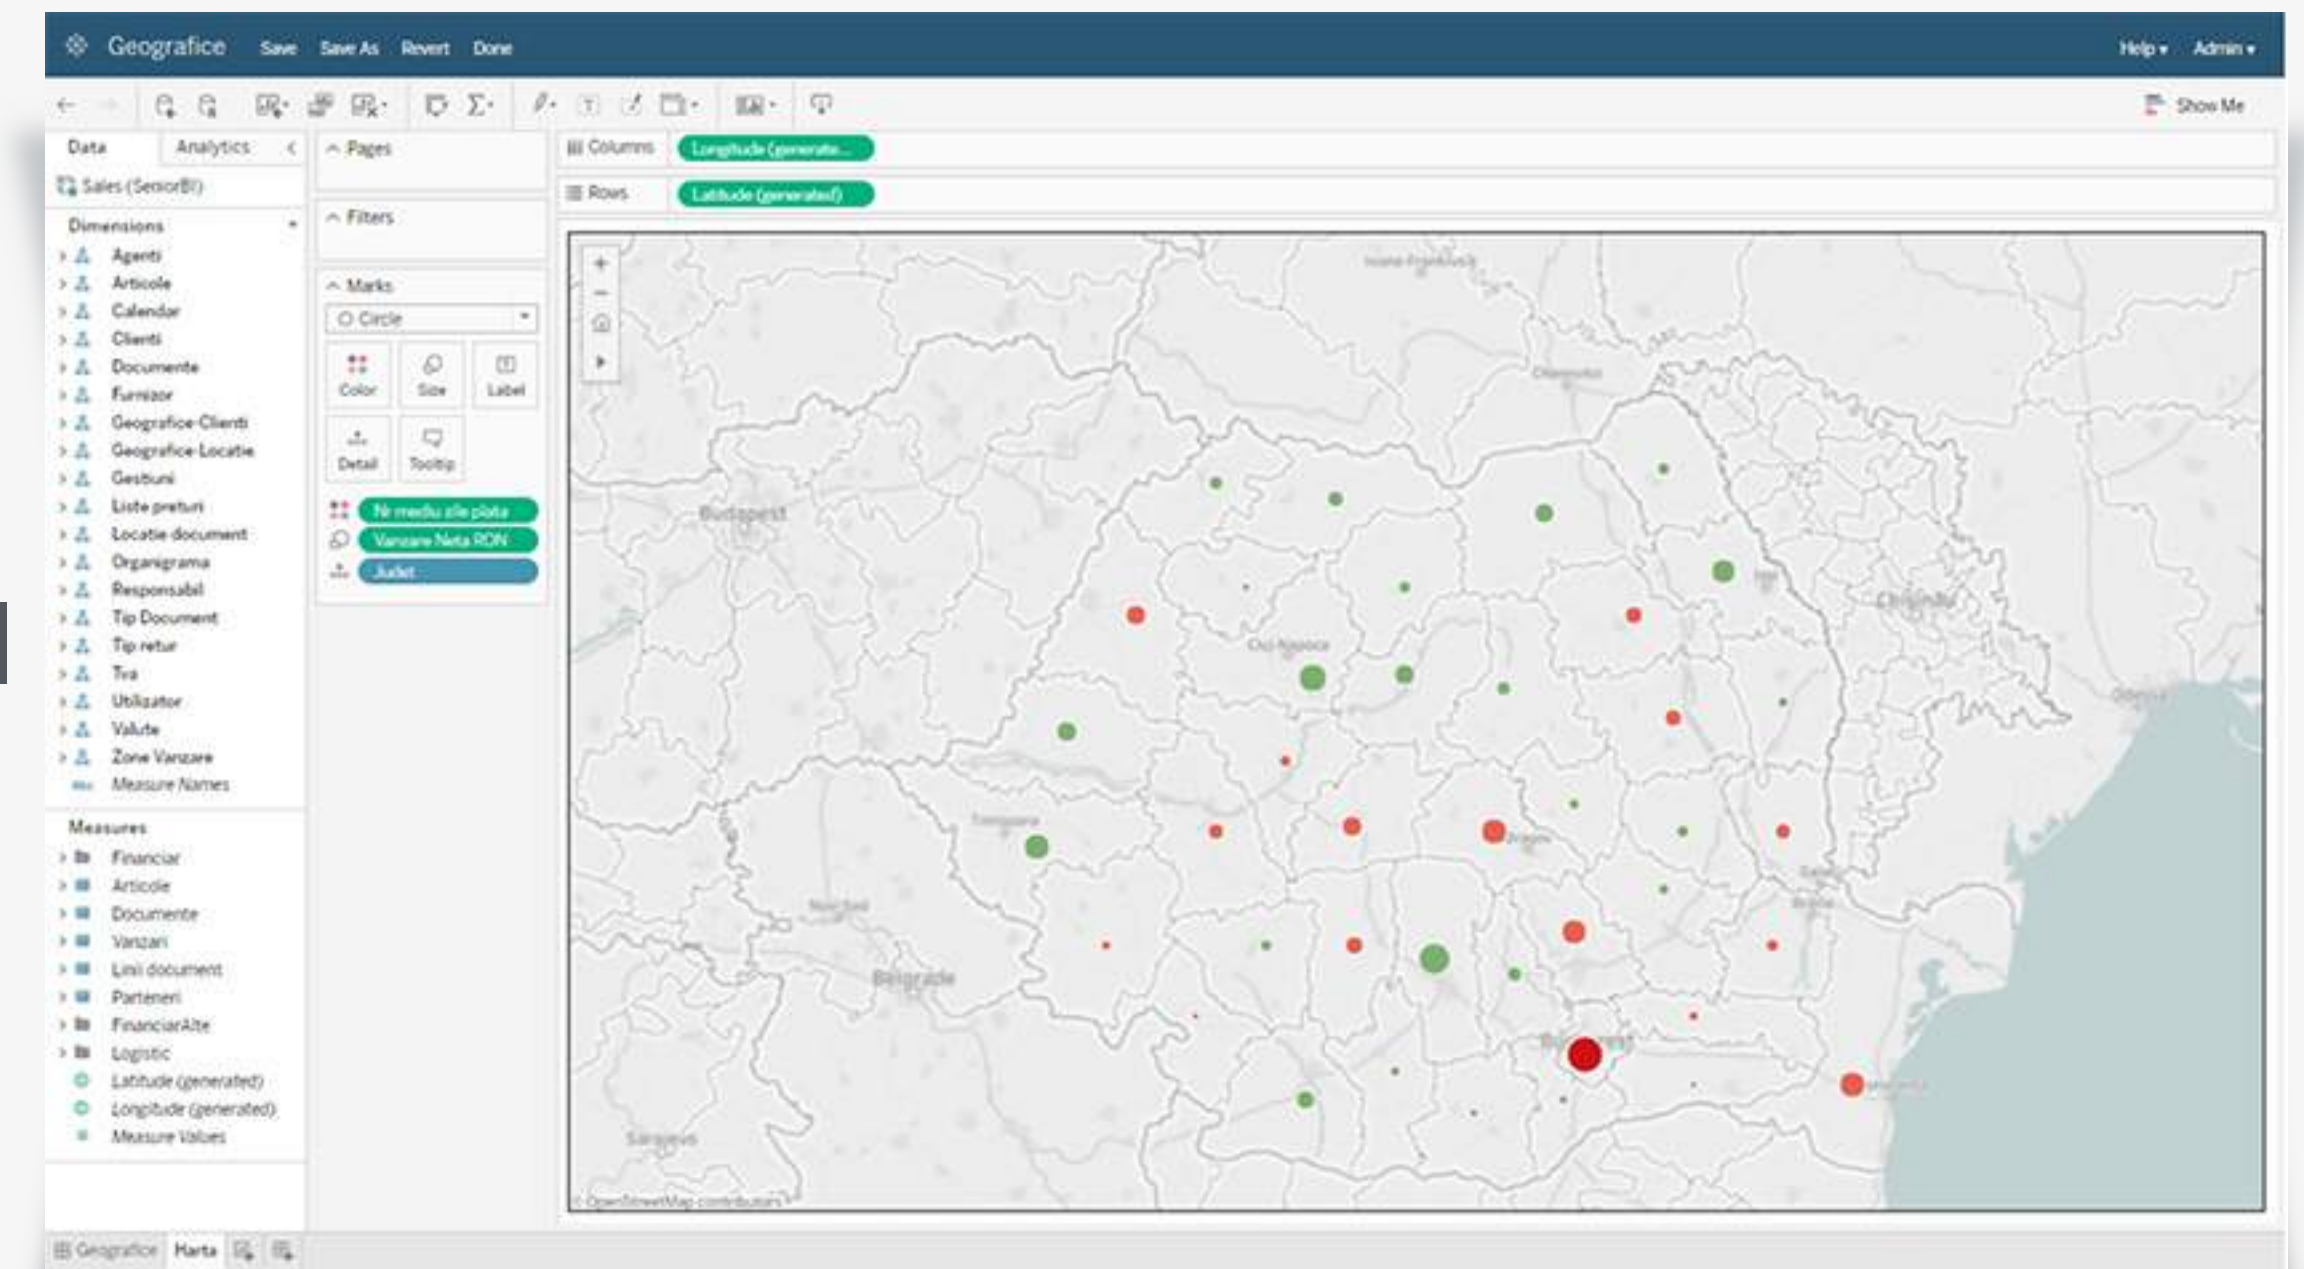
Geografice Save Save As Revert Done Help ▾ Admin ▾

Show Me

Data Analytics

Sales (SeniorBI)

Dimensions

Agenti
Articole
Calendar
Clienti
Documente
Furnizor
Geografice-Clienti
Geografice-Locatie
Gestiuni
Liste preturi
Locatie document
Organigrama
Responsabil
Tip Document
Tip retur
Tva
Utilizator
Valute
Zone Vanzare
Measure Names

Measures

Financiar
Articole
Documente
Vanzari
Linii document
Parteneri
FinanciarAlte
Logistic
Latitude (generated)
Longitude (generated)
Measure Values

Pages

Filters

Marks

Circle

Color Size Label
Detail Tooltip

Nr mediu zile plata
Vanzare Neta RON
Judet

Columns Longitude (generate...

Rows Latitude (generated)

Budapest
Cluj-Napoca
Chisinau
Belgrade
Sarajevo
Odesa

© OpenStreetMap contributors

Geografice Harta